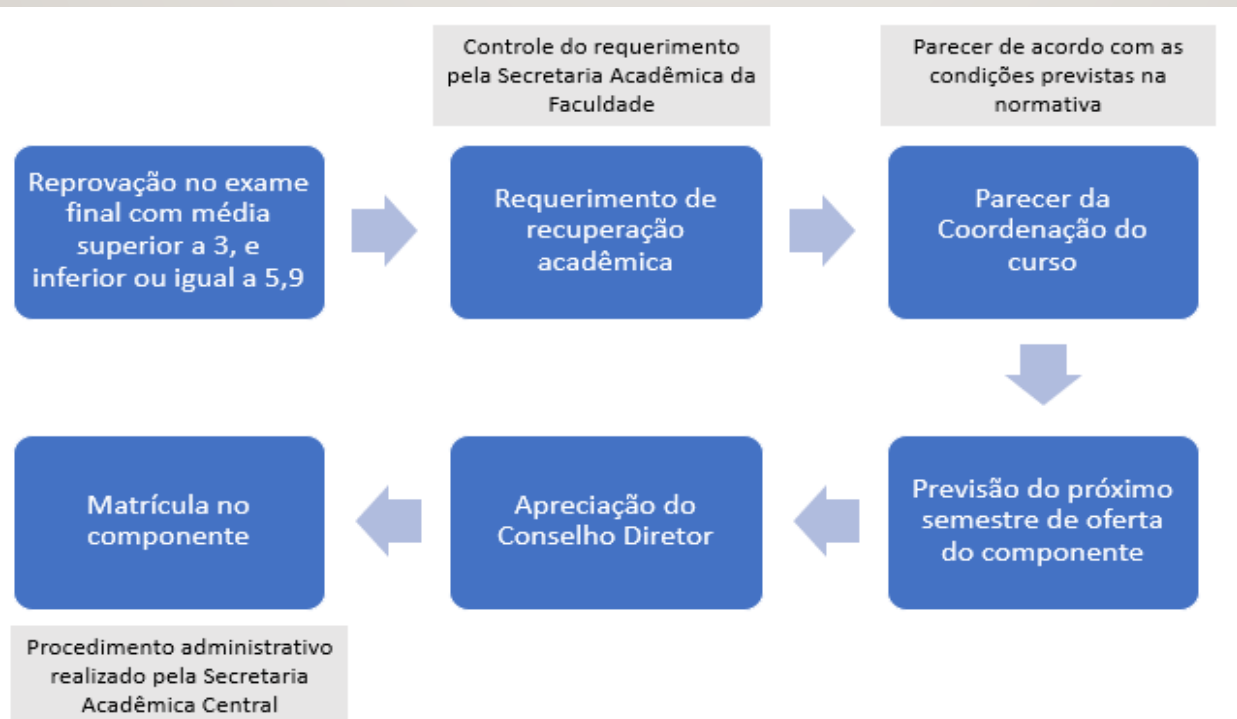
Controle do requerimento pela Secretaria Acadêmica da Faculdade

Parecer de acordo com as condições previstas na normativa

Reprovação no exame final com média superior a 3, e inferior ou igual a 5,9

Requerimento de recuperação acadêmica

Parecer da Coordenação do curso

Previsão do próximo semestre de oferta do componente

Apreciação do Conselho Diretor

Matrícula no componente

Procedimento administrativo realizado pela Secretaria Acadêmica Central